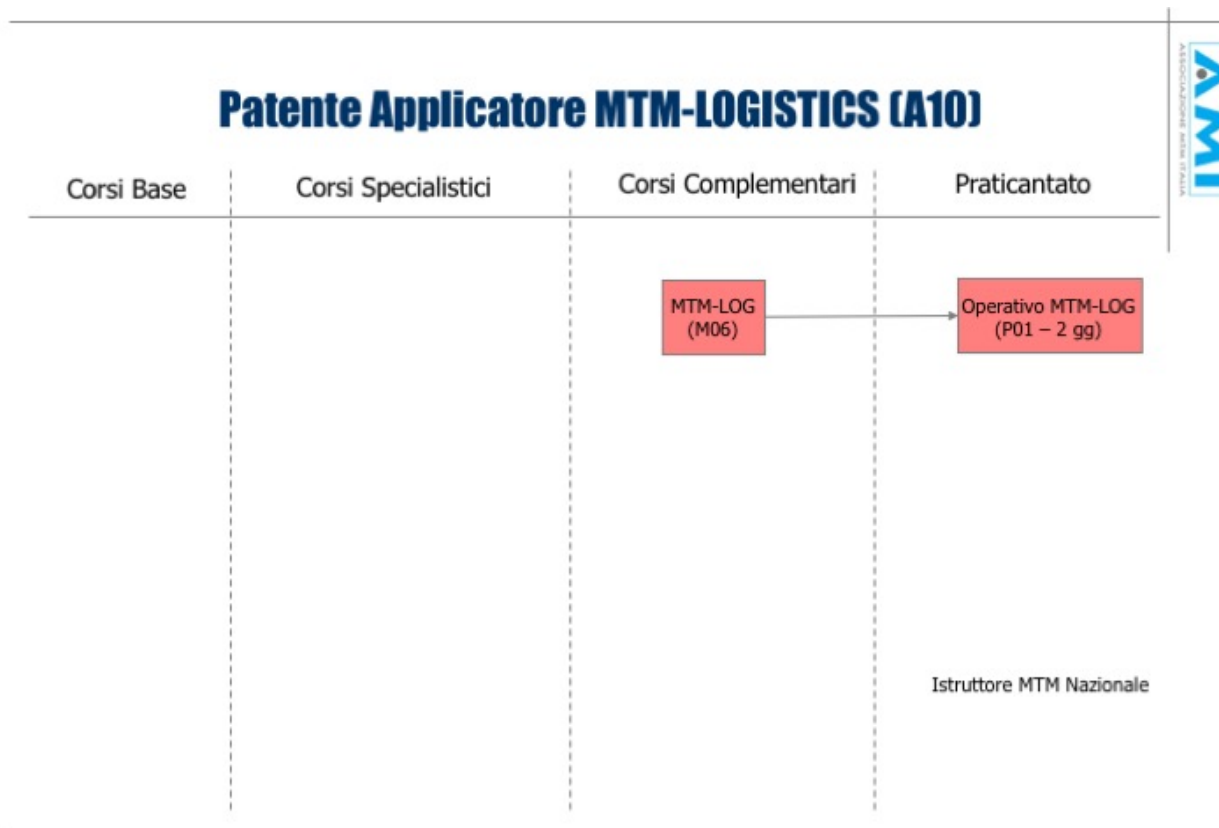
Patente Applicatore MTM-LOGISTICS (A10)

AMI
ASSOCIAZIONE MTM ITALIA

Corsi Base | Corsi Specialistici | Corsi Complementari | Praticantato

MTM-LOG (M06)

Operativo MTM-LOG (P01 – 2 gg)

Istruttore MTM Nazionale